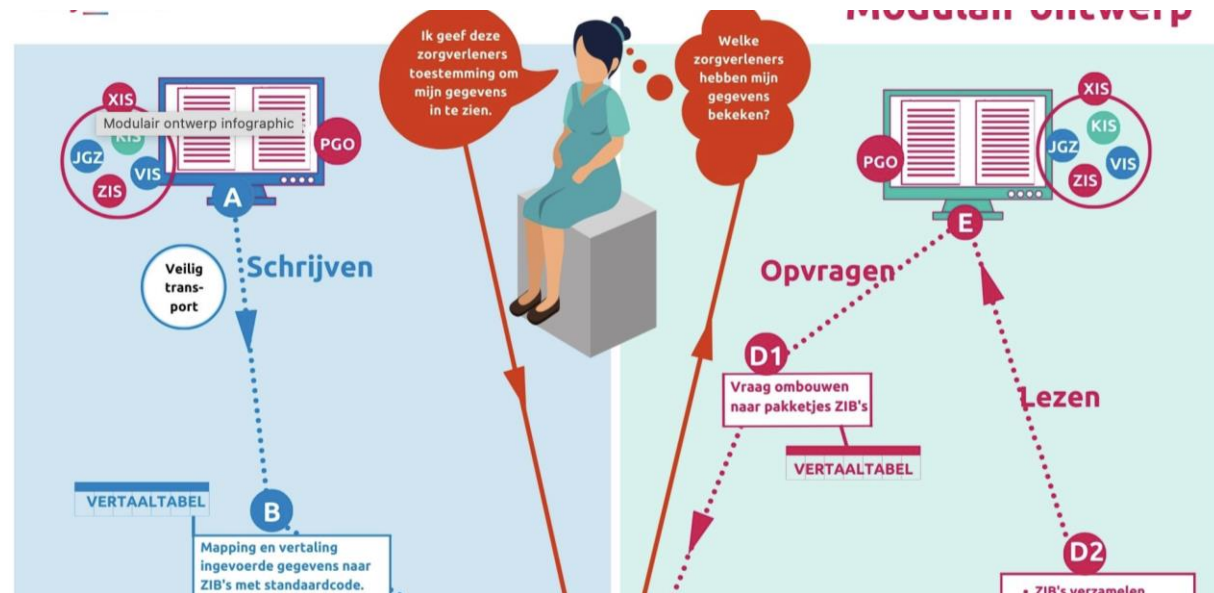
Modulair ontwerp

Ik geef deze zorgverleners toestemming om mijn gegevens in te zien.

Welke zorgverleners hebben mijn gegevens bekeken?

XIS
Modulair ontwerp infographic
KIS
JGZ
VIS
ZIS
PGO
A

Veilig transport

Schrijven

VERTAALTABEL

B

Mapping en vertaling ingevoerde gegevens naar ZIB's met standaardcode.

XIS
KIS
JGZ
VIS
ZIS
PGO
E

Opvragen

D1

Vraag ombouwen naar pakketjes ZIB's

VERTAALTABEL

Lezen

D2

• ZIB's verzamelen